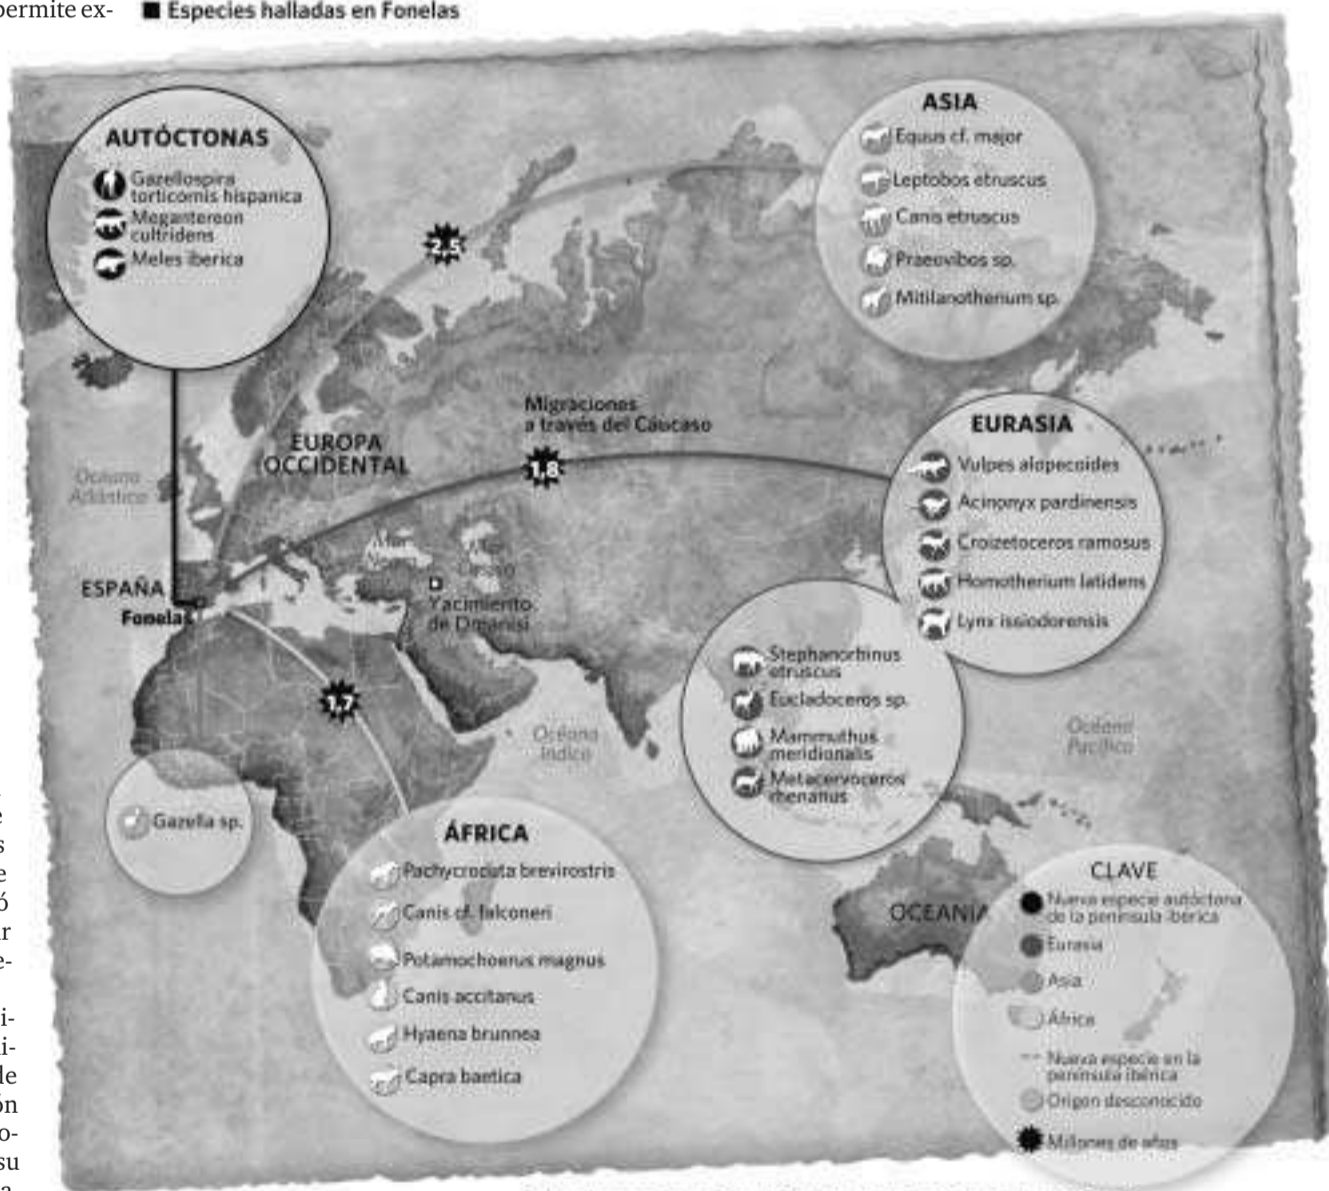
permite ex-

■ Especies halladas en Fonelas

AUTÓCTONAS
Gazellospira torticornis hispanica
Megantereon cultridens
Meles iberica

ASIA
Equus cf. major
Leptobos etruscus
Canis etruscus
Praeovibos sp.
Mitilanotherium sp.

2,5

Migraciones a través del Cáucaso

EUROPA OCCIDENTAL

1,8

EURASIA
Vulpes alopecoides
Acinonyx pardinensis
Croizetoceros ramosus
Homotherium latidens
Lynx issiodorensis

Océano Atlántico

Mar Negro

Mar Caspio

ESPAÑA
Fonelas

Yacimiento de Dmanisi

Stephanorhinus etruscus
Eucladoceros sp.
Mammuthus meridionalis
Metacervoceros rhenanus

1,7

Océano Índico

Océano Pacífico

Gazella sp.

ÁFRICA
Pachycrocuta brevirostris
Canis cf. falconeri
Potamochoerus magnus
Canis accitanus
Hyaena brunnea
Capra baetica

OCEANÍA

CLAVE
Nueva especie autóctona de la península ibérica
Eurasia
Asia
África
Nueva especie en la península ibérica
Origen desconocido
Millones de años

e
s
e
ó
r
e-

i-
i-
le
on
o-
su
a